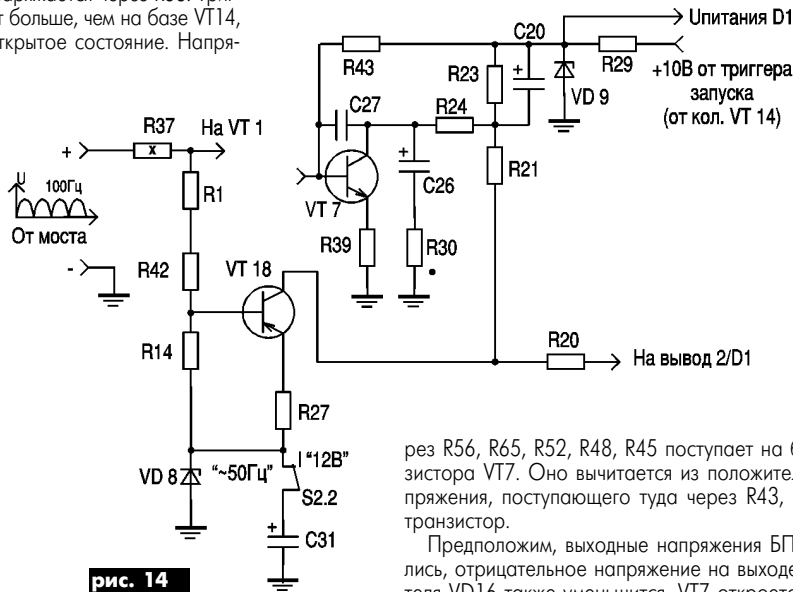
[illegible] больше, чем на базе VT14, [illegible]крытое состояние. Напря-

Uпитания D1
C20
R43
R29
R23
+10В от триггера запуска (от кол. VT 14)
C27
R24
VD 9
R37
На VT 1
+
x
VT 7
C26
R21
U
100Гц
R1
От моста
R39
R30
-
R42
VT 18
R14
R20
На вывод 2/D1
R27
VD 8
"~50Гц"
"12В"
S2.2
+
C31

рез R56, R65, R52, R48, R45 поступает на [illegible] зистора VT7. Оно вычитается из положител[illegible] пряжения, поступающего туда через R43, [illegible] транзистор.

Предположим, выходные напряжения БП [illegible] лись, отрицательное напряжение на выходе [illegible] теля VD16 также уменьшится. VT7 откроется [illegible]

рис. 14